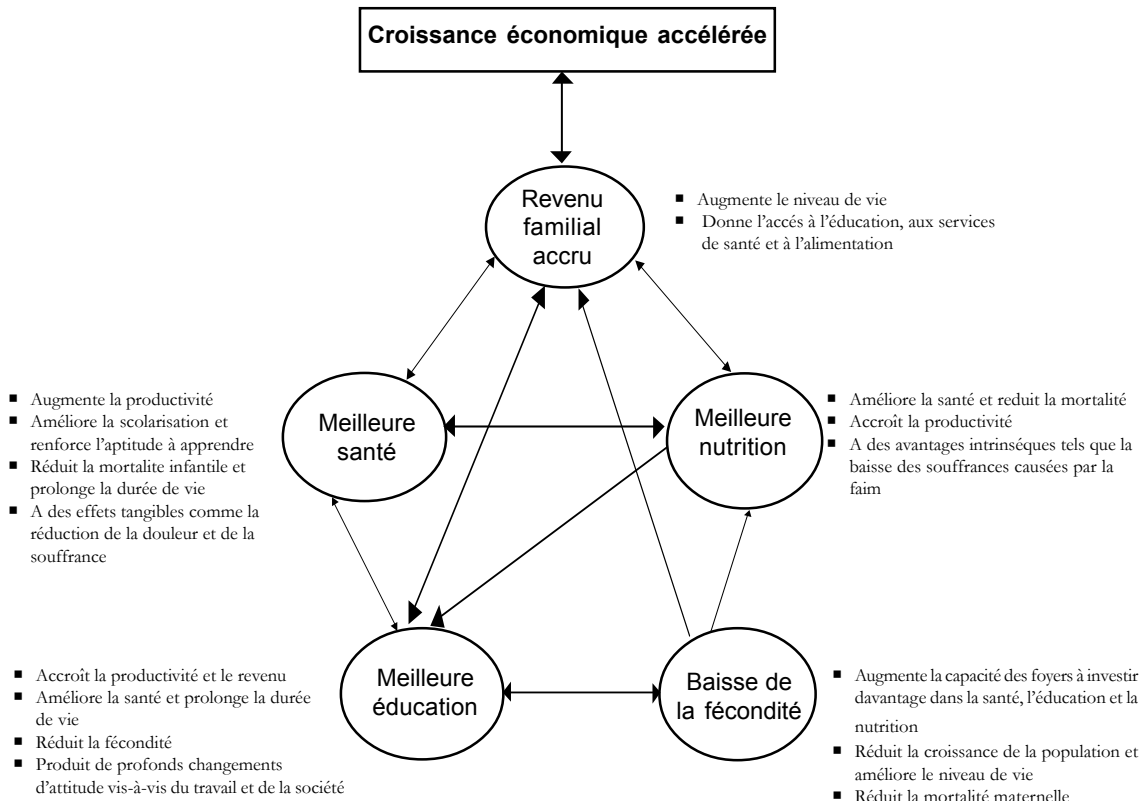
Croissance économique accélérée

Revenu familial accru

- Augmente le niveau de vie
- Donne l'accés à l'éducation, aux services de santé et à l'alimentation

- Augmente la productivité
- Améliore la scolarisation et renforce l'aptitude à apprendre
- Réduit la mortalite infantile et prolonge la durée de vie
- A des effets tangibles comme la réduction de la douleur et de la souffrance

Meilleure santé

Meilleure nutrition

- Améliore la santé et reduit la mortalité
- Accroît la productivité
- A des avantages intrinséques tels que la baisse des souffrances causées par la faim

- Accroît la productivité et le revenu
- Améliore la santé et prolonge la durée de vie
- Réduit la fécondité
- Produit de profonds changements d'attitude vis-à-vis du travail et de la société

Meilleure éducation

Baisse de la fécondité

- Augmente la capacité des foyers à investir davantage dans la santé, l'éducation et la nutrition
- Réduit la croissance de la population et améliore le niveau de vie
- Réduit la mortalité maternelle